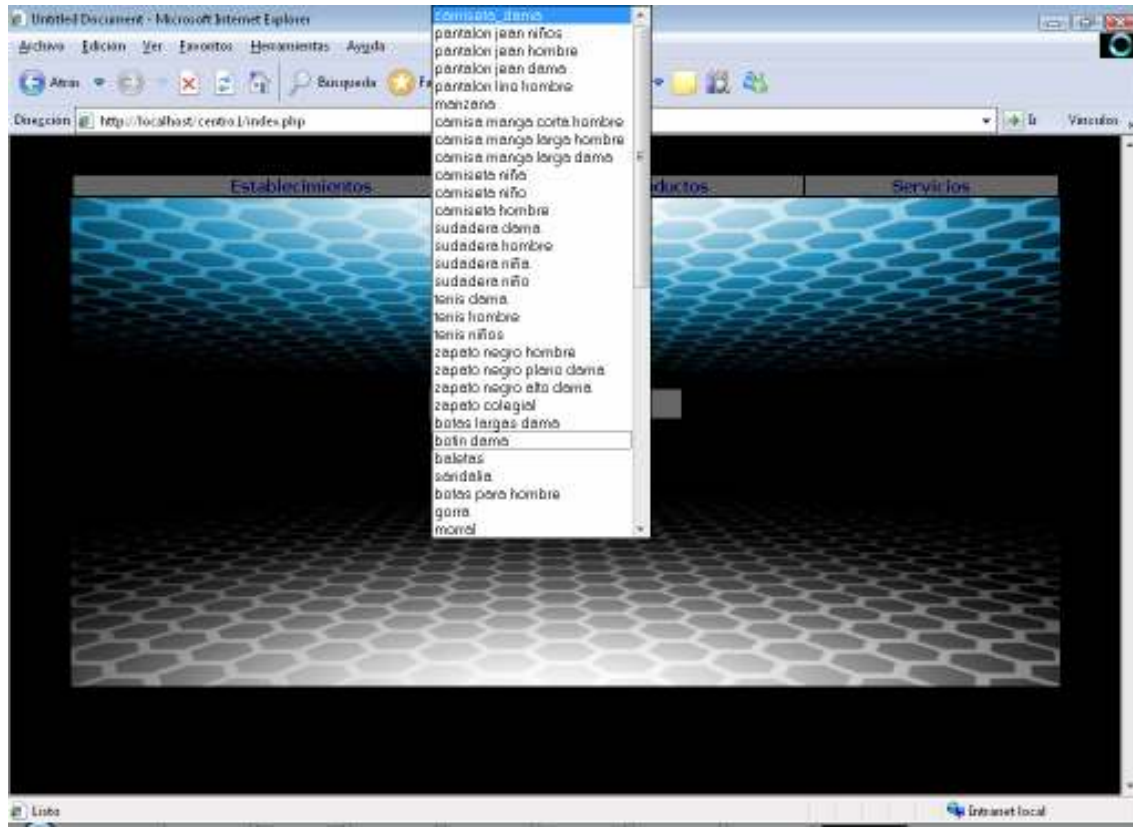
Untitled Document - Microsoft Internet Explorer

Archivo Edición Ver Favoritos Herramientas Ayuda

Atrás Búsqueda Fa

Dirección http://localhost/centro1/index.php

Ir Vínculos

Establecimientos

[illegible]ductos

Servicios

camiseta_dama
pantalon jean niños
pantalon jean hombre
pantalon jean dama
pantalon lino hombre
manzana
camisa manga corta hombre
camisa manga larga hombre
camisa manga larga dama
camiseta niña
camiseta niño
camiseta hombre
sudadera dama
sudadera hombre
sudadera niña
sudadera niño
tenis dama
tenis hombre
tenis niños
zapato negro hombre
zapato negro plano dama
zapato negro alto dama
zapato colegial
botas largas dama
botin dama
baletas
sandalia
botas para hombre
gorra
morral

Listo

Intranet local